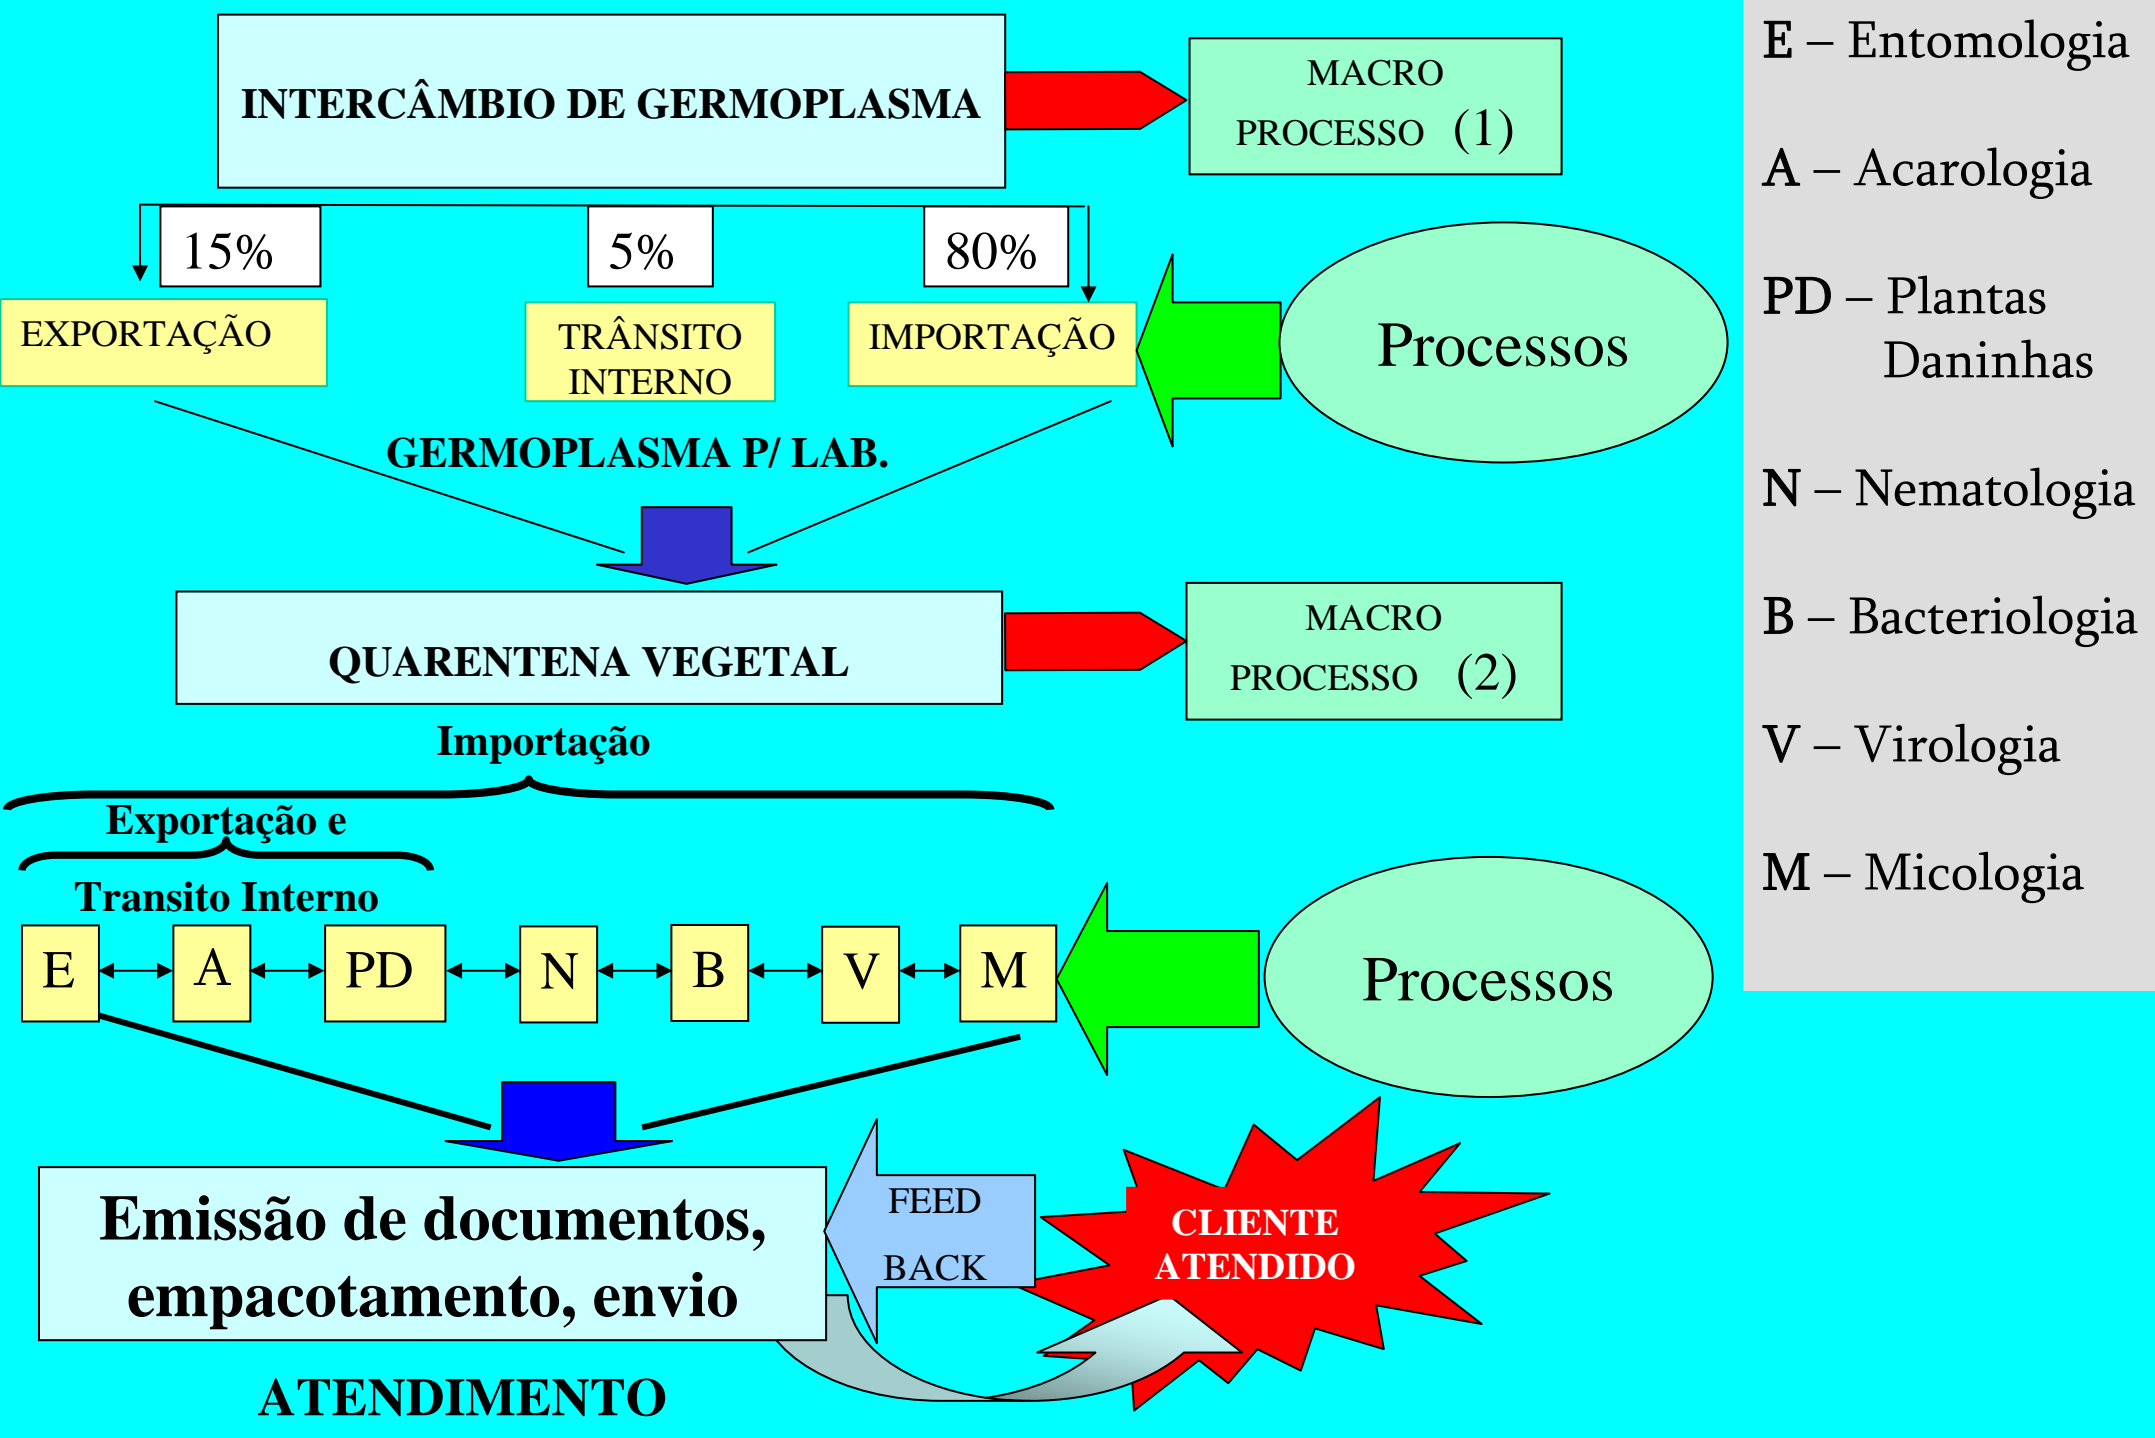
INTERCÂMBIO DE GERMOPLASMA

MACRO PROCESSO (1)

15%

5%

80%

EXPORTAÇÃO

TRÂNSITO INTERNO

IMPORTAÇÃO

Processos

GERMOPLASMA P/ LAB.

QUARENTENA VEGETAL

MACRO PROCESSO (2)

Importação

Exportação e

Transito Interno

E

A

PD

N

B

V

M

Processos

Emissão de documentos, empacotamento, envio

FEED BACK

CLIENTE ATENDIDO

ATENDIMENTO

E – Entomologia

A – Acarologia

PD – Plantas Daninhas

N – Nematologia

B – Bacteriologia

V – Virologia

M – Micologia